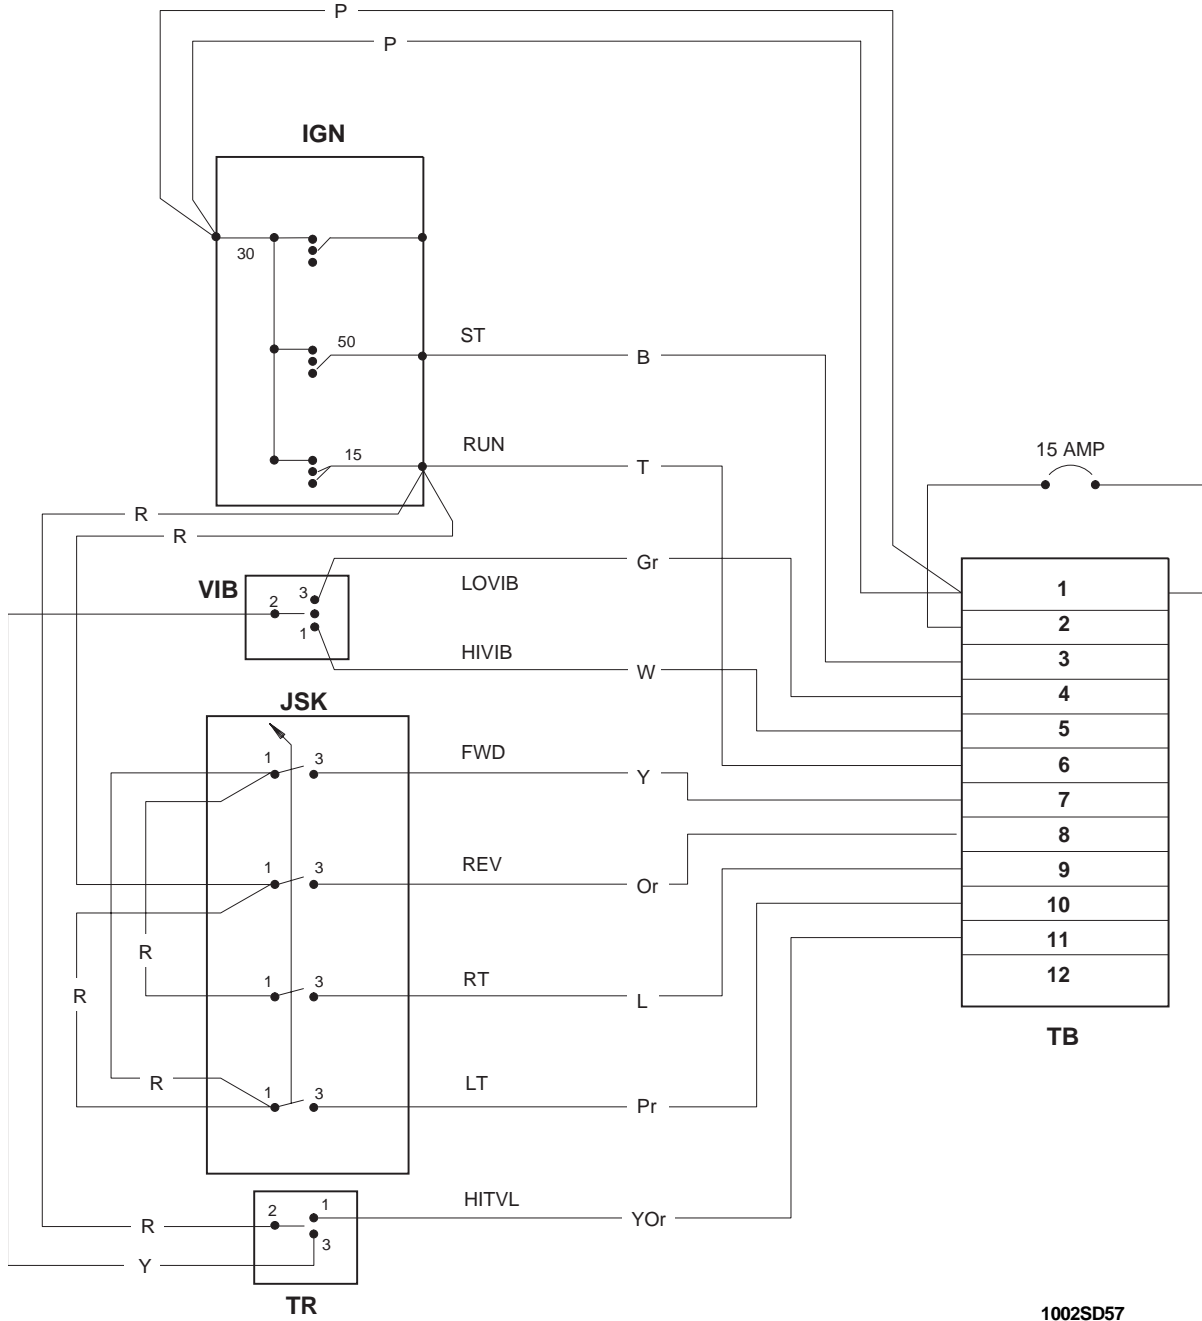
P

P

IGN

30

50

ST

B

15

RUN

T

15 AMP

R

R

VIB

3

2

1

LOVIB

Gr

HIVIB

W

JSK

1

3

FWD

Y

1

3

REV

Or

R

R

1

3

RT

L

R

1

3

LT

Pr

R

2

1

3

HITVL

YOr

Y

TR

| 1 |
|---|
| 2 |
| 3 |
| 4 |
| 5 |
| 6 |
| 7 |
| 8 |
| 9 |
| 10 |
| 11 |
| 12 |

TB

1002SD57